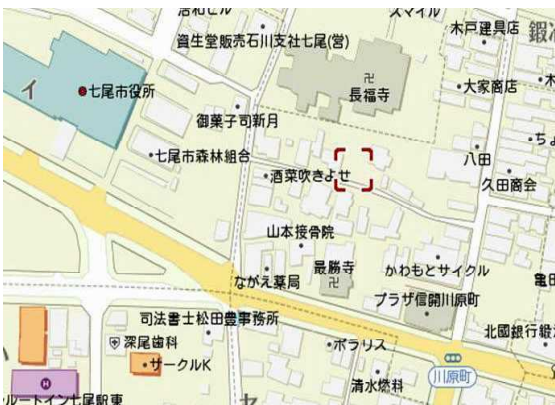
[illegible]ビル
スマイル
木戸建具店
鍛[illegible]
資生堂販売石川支社七尾(営)
イ
七尾市役所
卍
長福寺
大家商店
御菓子司新月
ち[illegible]
八田
七尾市森林組合
酒菜吹きよせ
久田商会
山本接骨院
最勝寺
ながえ薬局
かわもとサイクル
亀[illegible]
卍
プラザ信開川原町
司法書士松田豊事務所
北国銀行鍛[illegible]
深尾歯科
ポラリス
サークルK
ルートイン七尾駅東
清水燃料
川原町
セ